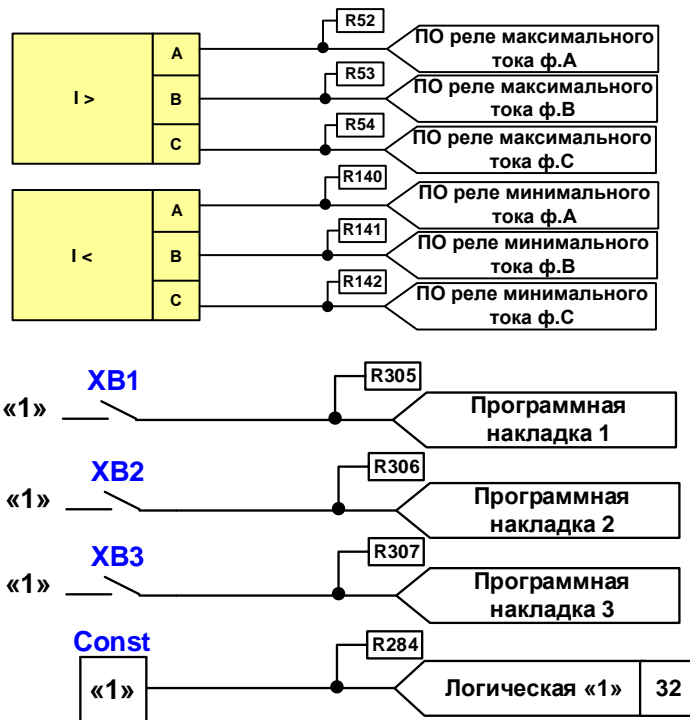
I >

A

B

C

R52

ПО реле максимального тока ф.А

R53

ПО реле максимального тока ф.В

R54

ПО реле максимального тока ф.С

I <

A

B

C

R140

ПО реле минимального тока ф.А

R141

ПО реле минимального тока ф.В

R142

ПО реле минимального тока ф.С

XB1

«1»

R305

Программная накладка 1

XB2

«1»

R306

Программная накладка 2

XB3

«1»

R307

Программная накладка 3

Const

«1»

R284

Логическая «1»

32